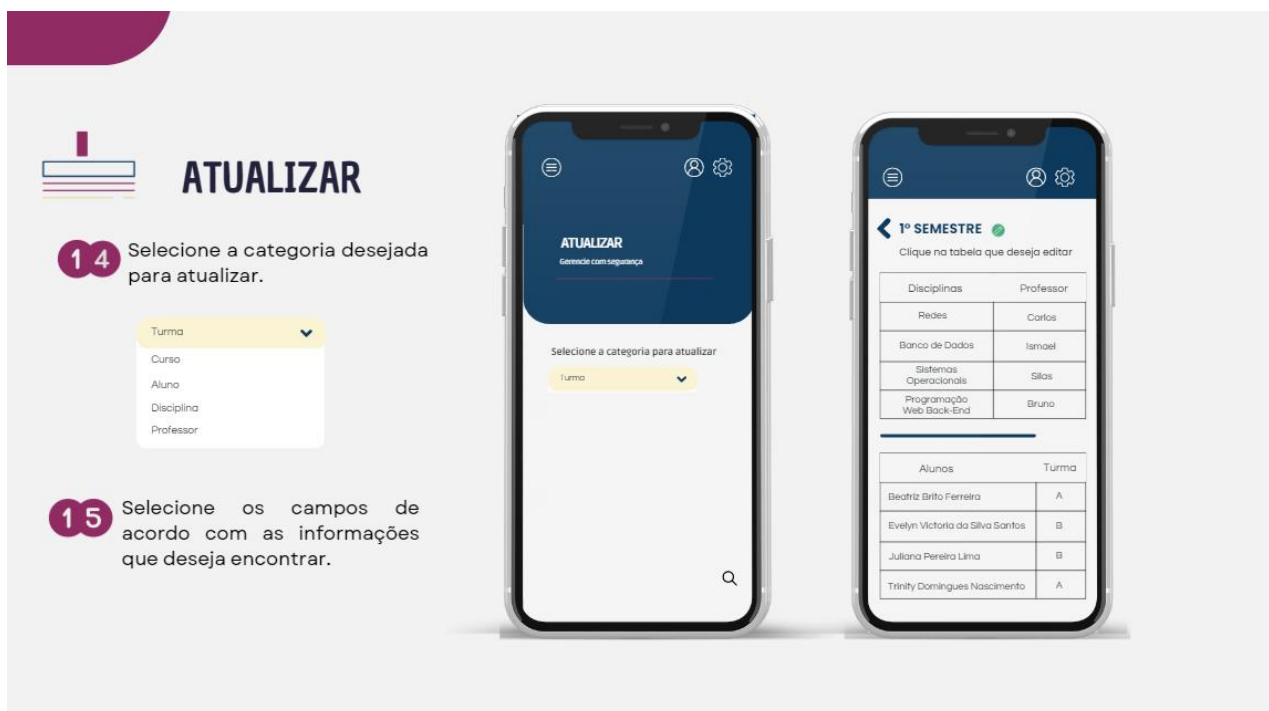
ATUALIZAR

14 Selecione a categoria desejada para atualizar.

Turma
Curso
Aluno
Disciplina
Professor

15 Selecione os campos de acordo com as informações que deseja encontrar.

ATUALIZAR
Gerencie com segurança

Selecione a categoria para atualizar
Turma

1º SEMESTRE
Clique na tabela que deseja editar

| Disciplinas | Professor |
|---|---|
| Redes | Carlos |
| Banco de Dados | Ismael |
| Sistemas Operacionais | Silas |
| Programação Web Back-End | Bruno |

| Alunos | Turma |
|---|---|
| Beatriz Brito Ferreira | A |
| Evelyn Victoria da Silva Santos | B |
| Juliana Pereira Lima | B |
| Trinity Domingues Nascimento | A |